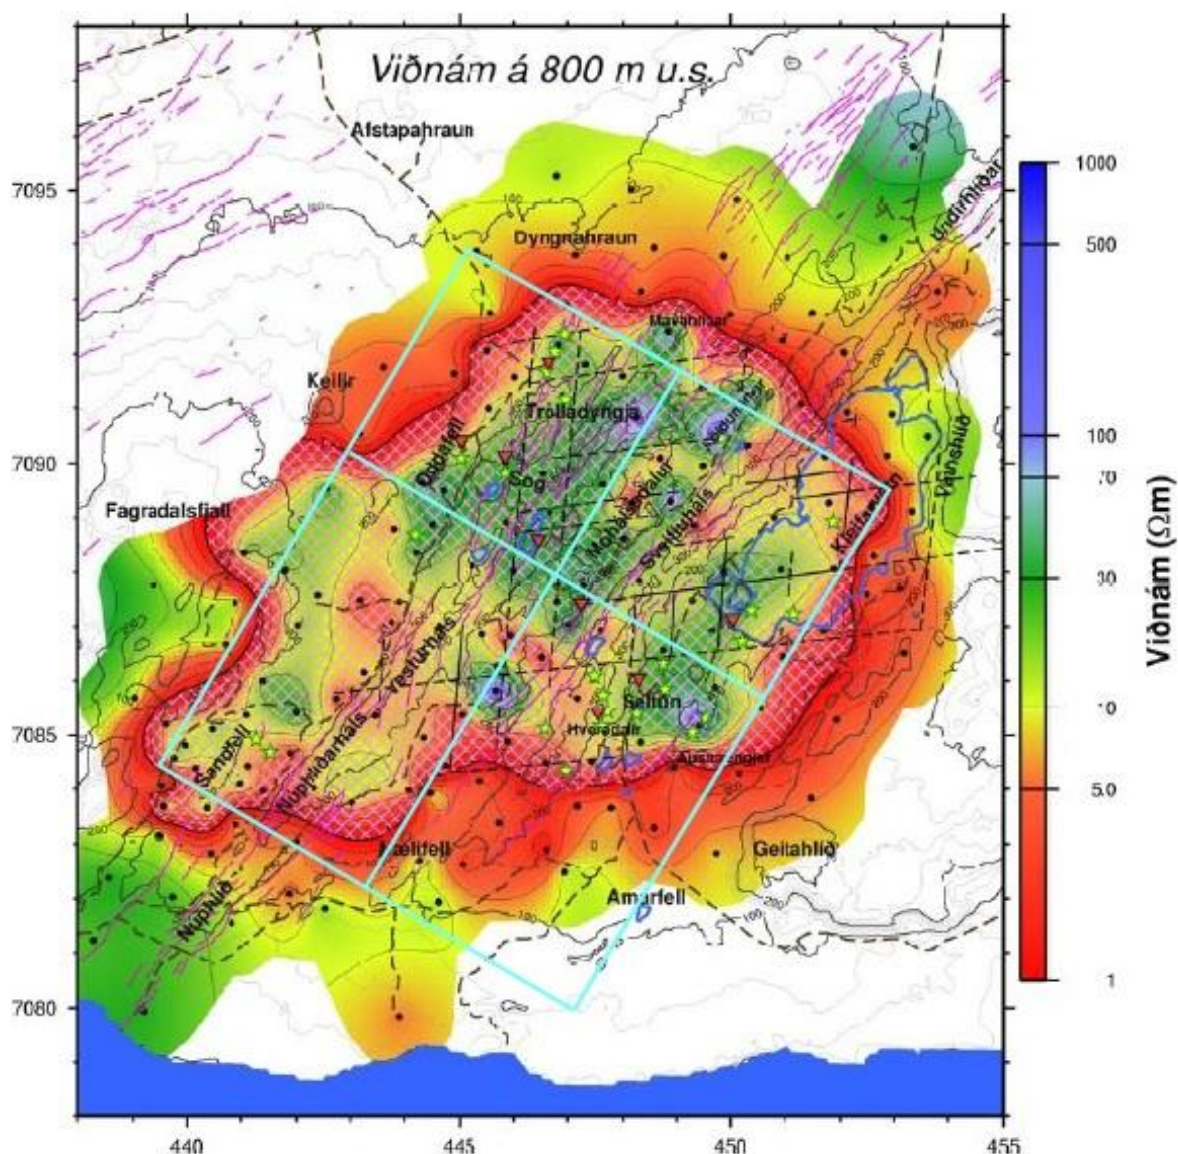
Viðnám á 800 m u.s.

Afstapahraun
Dyngnahraun
Undirhlíðar
Keilir
Trölladyngja
Oddafell
Sog
Fagradalsfjall
Mohálsadalur
Sveifluháls
Kleifarvatn
Vatnshlíð
Vesturháls
Núpshlíðarháls
Sandfell
Seltún
Hveradalir
Austurengjar
Krýsuvík
Mælifell
Geitahlíð
Amarfell
Núpshlíð
Markholar
Norðurháls

7095
7090
7085
7080
440
445
450
455

1000
500
100
70
30
10
5.0
1
Viðnám (Ωm)